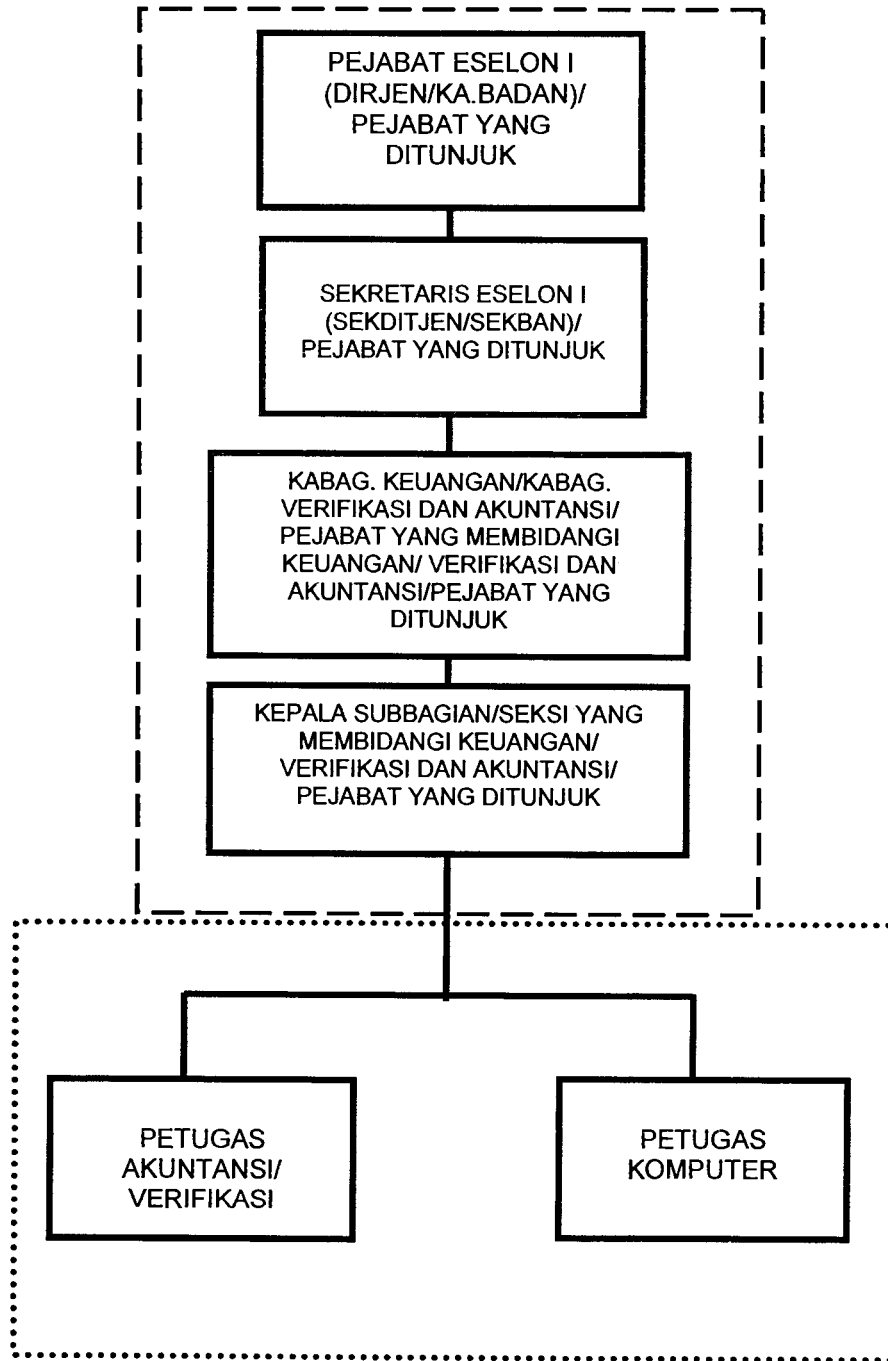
PEJABAT ESELON I (DIRJEN/KA.BADAN)/ PEJABAT YANG DITUNJUK

SEKRETARIS ESELON I (SEKDITJEN/SEKBAN)/ PEJABAT YANG DITUNJUK

KABAG. KEUANGAN/KABAG. VERIFIKASI DAN AKUNTANSI/ PEJABAT YANG MEMBIDANGI KEUANGAN/ VERIFIKASI DAN AKUNTANSI/PEJABAT YANG DITUNJUK

KEPALA SUBBAGIAN/SEKSI YANG MEMBIDANGI KEUANGAN/ VERIFIKASI DAN AKUNTANSI/ PEJABAT YANG DITUNJUK

PETUGAS AKUNTANSI/ VERIFIKASI

PETUGAS KOMPUTER